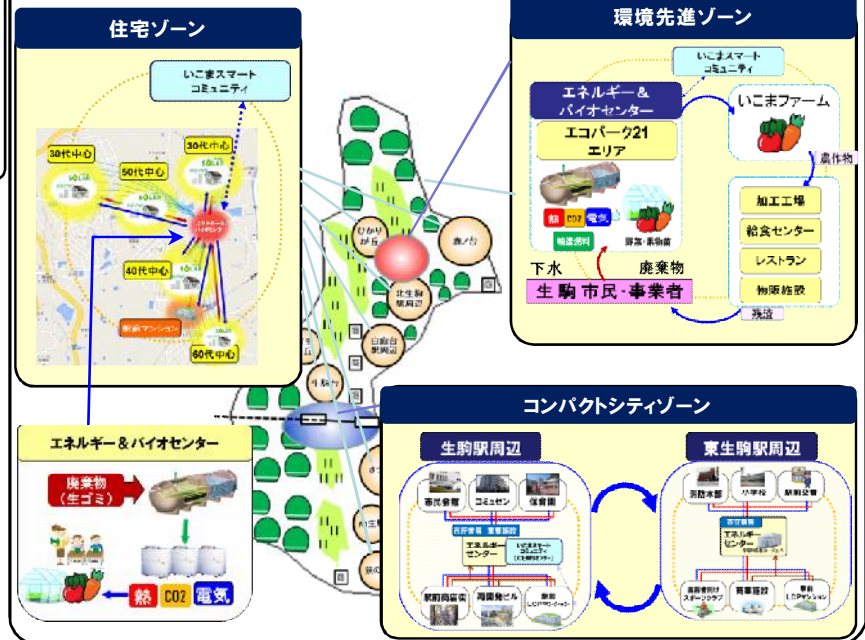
住宅ゾーン

いこまスマート
コミュニティ

30代中心
50代中心
30代中心
40代中心
駅前マンション
60代中心

環境先進ゾーン

いこまスマート
コミュニティ

エネルギー＆
バイオセンター

エコパーク21
エリア

熱 CO2 電気
堆肥
野菜・果物

いこまファーム

農作物

加工工場
給食センター
レストラン
物販施設

下水 廃棄物
生駒市民・事業者
残渣

ひかりが丘
北生駒駅周辺
白庭台駅周辺
鹿ノ台

コンパクトシティゾーン

生駒駅周辺
市民会館
コミュセン
保育園
エネルギーセンター
いこまスマートコミュニティ
駅前商店街
再開発ビル

東生駒駅周辺
消防本部
小学校
駅前交番
エネルギーセンター
高齢者向けステーションクラブ
商業施設
駅前マンション

エネルギー＆バイオセンター

廃棄物
（生ゴミ）

熱 CO2 電気